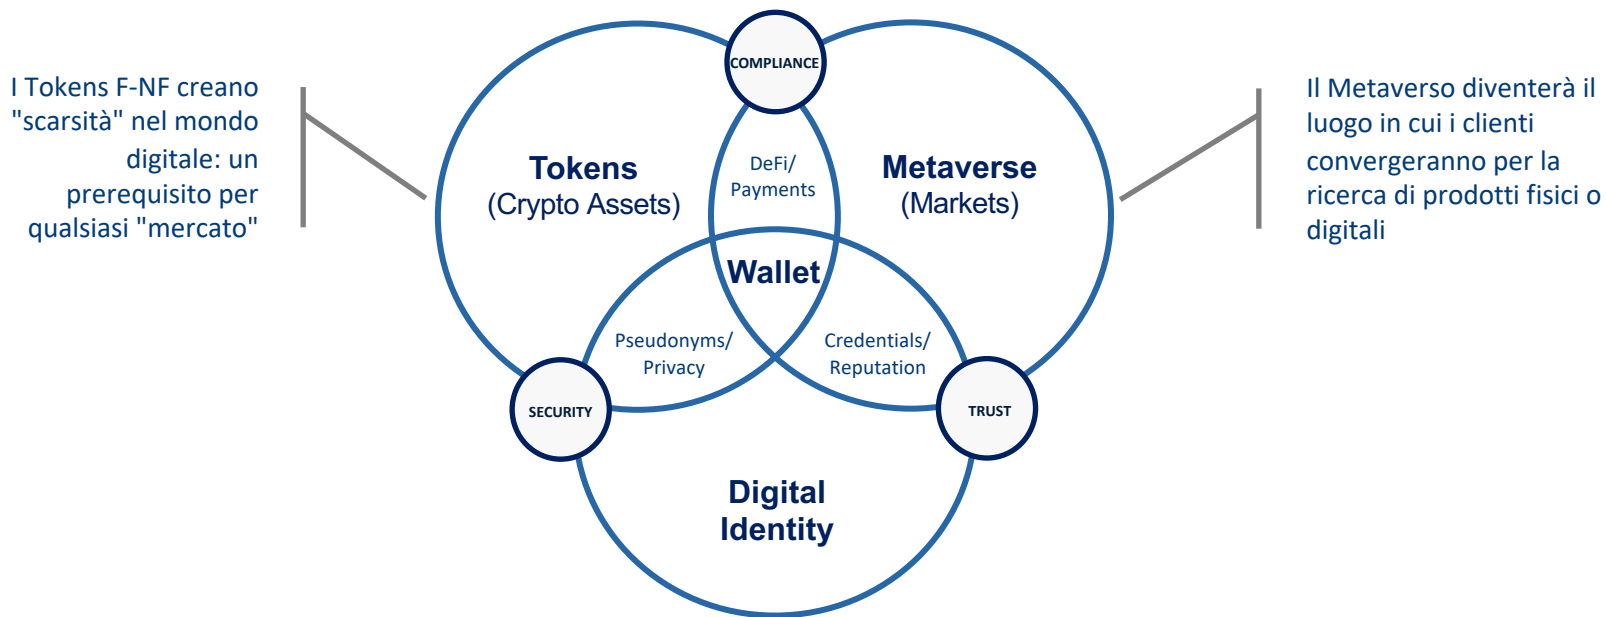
I Tokens F-NF creano "scarsità" nel mondo digitale: un prerequisito per qualsiasi "mercato"

COMPLIANCE

Tokens
(Crypto Assets)

DeFi/
Payments

Metaverse
(Markets)

Wallet

Pseudonyms/
Privacy

Credentials/
Reputation

SECURITY

TRUST

Digital
Identity

Il Metaverso diventerà il luogo in cui i clienti convergeranno per la ricerca di prodotti fisici o digitali